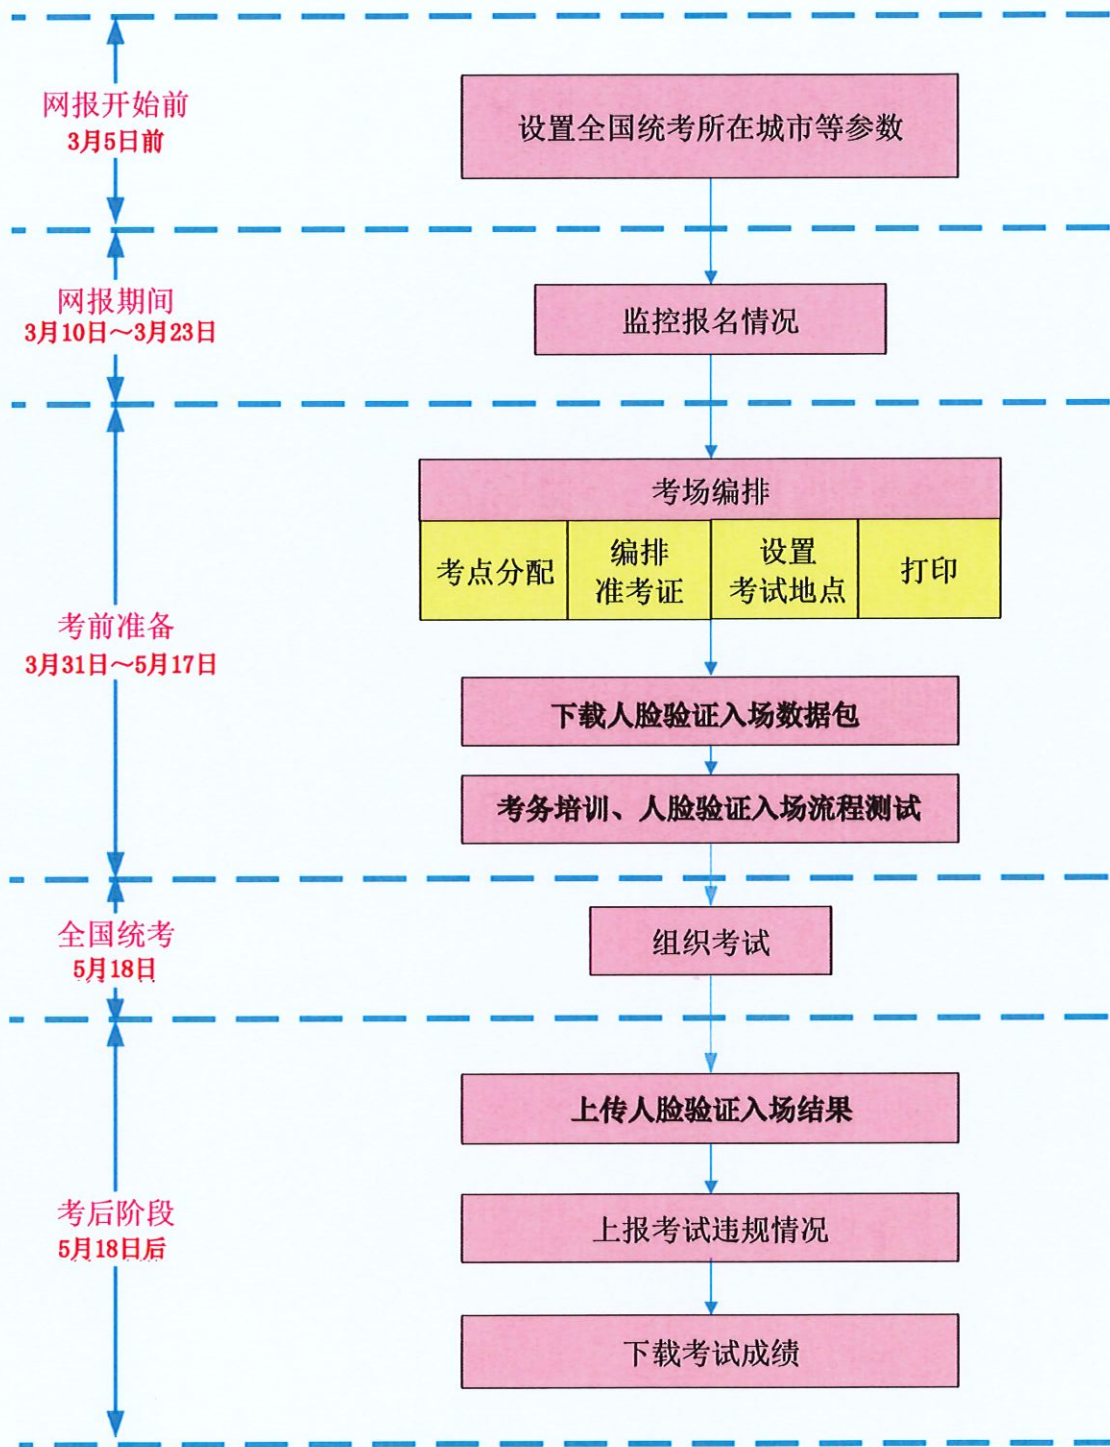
网报开始前
3月5日前

设置全国统考所在城市等参数

网报期间
3月10日～3月23日

监控报名情况

考前准备
3月31日～5月17日

考场编排

| 考点分配 | 编排准考证 | 设置考试地点 | 打印 |
|---|---|---|---|

下载人脸验证入场数据包

考务培训、人脸验证入场流程测试

全国统考
5月18日

组织考试

考后阶段
5月18日后

上传人脸验证入场结果

上报考试违规情况

下载考试成绩